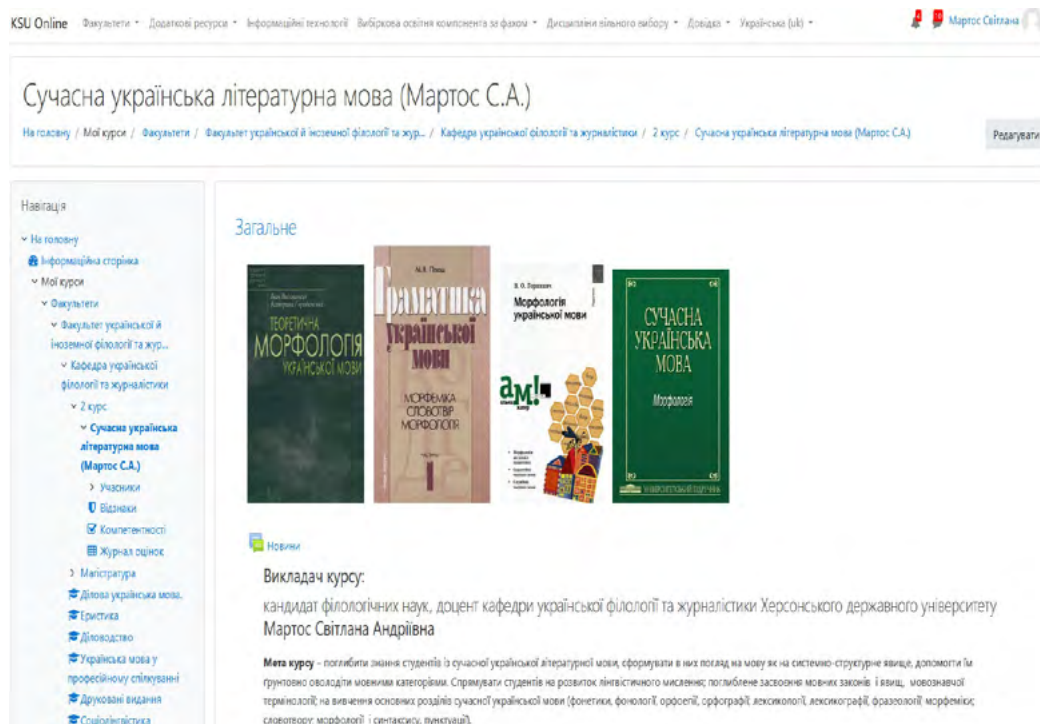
KSU Online Факультети • Додаткові ресурси • Інформаційні технології Вибіркова освітня компонента за фахом • Дисципліни вільного вибору • Довідка • Українська (uk) • Мартос Світлана

Сучасна українська літературна мова (Мартос С.А.)

На головну / Мої курси / Факультети / Факультет української й іноземної філології та жур... / Кафедра української філології та журналістики / 2 курс / Сучасна українська літературна мова (Мартос С.А.)

Редагувати

Навігація
На головну
Інформаційна сторінка
Мої курси
Факультети
Факультет української й іноземної філології та жур...
Кафедра української філології та журналістики
2 курс
Сучасна українська літературна мова (Мартос С.А.)
Учасники
Відзнаки
Компетентності
Журнал оцінок
Магістратура
Ділова українська мова.
Еристика
Діловодство
Українська мова у професійному спілкуванні
Друковані видання
Соціолінгвістика

Загальне

ТЕОРЕТИЧНА МОРФОЛОГІЯ УКРАЇНСЬКОЇ МОВИ

М.Я. Плющ
Граматика української мови
МОРФЕМІКА СЛОВОТВІР МОРФОЛОГІЯ
1

В. О. Горпинич
Морфологія української мови

СУЧАСНА УКРАЇНСЬКА МОВА
Морфологія

Новини

Викладач курсу:
кандидат філологічних наук, доцент кафедри української філології та журналістики Херсонського державного університету
Мартос Світлана Андріївна

Мета курсу – поглибити знання студентів із сучасної української літературної мови, сформувати в них погляд на мову як на системно-структурне явище, допомогти їм ґрунтовно оволодіти мовними категоріями. Спрямувати студентів на розвиток лінгвістичного мислення; поглиблене засвоєння мовних законів і явищ, мовознавчої термінології; на вивчення основних розділів сучасної української мови (фонетики, фонології, орфоепії, орфографії, лексикології, лексикографії, фразеології, морфеміки; словотвору, морфології і синтаксису, пунктуації).